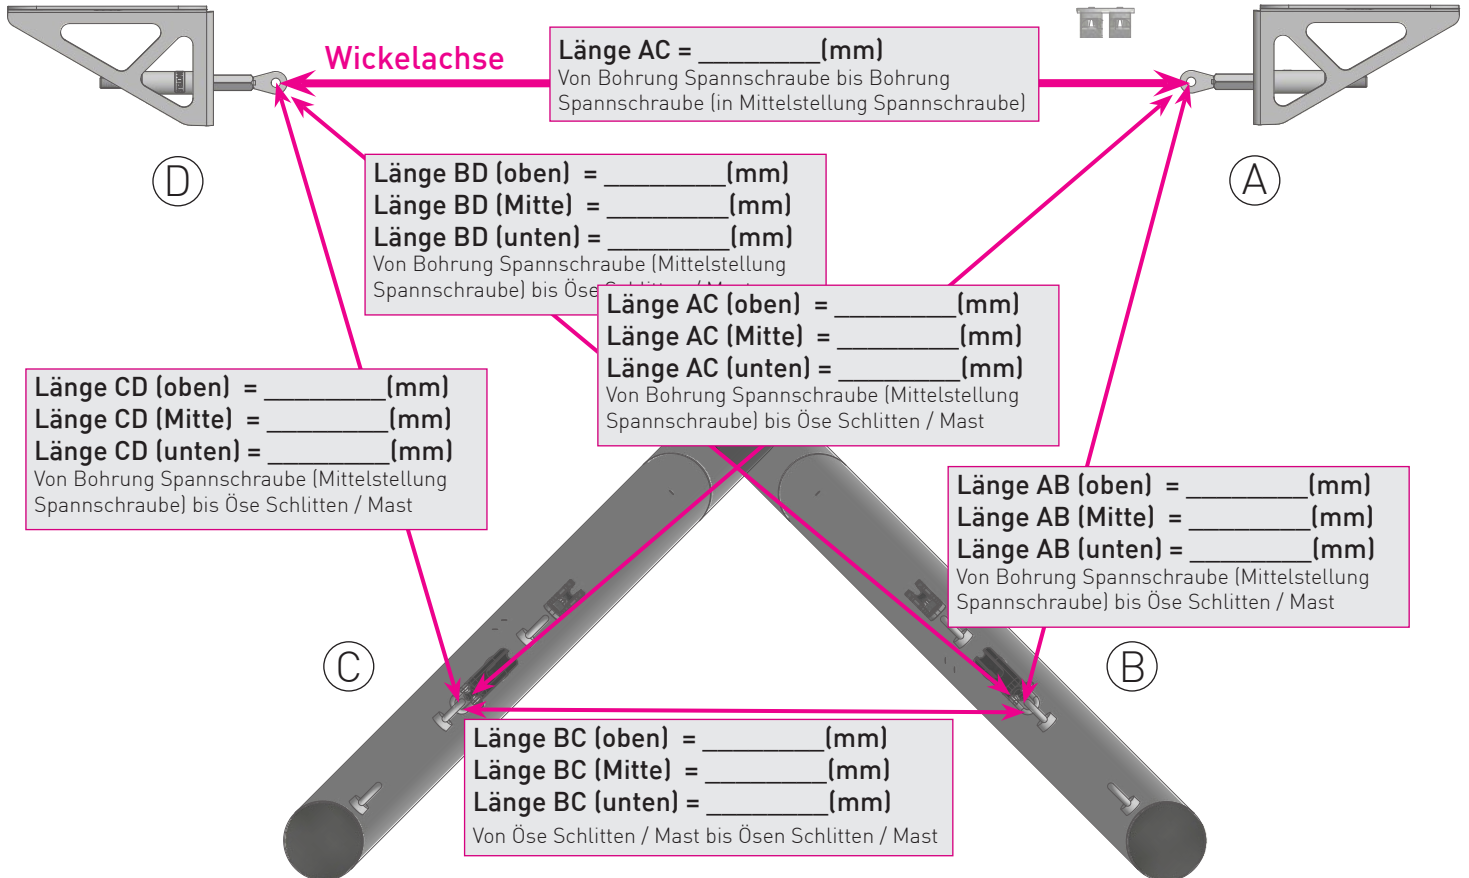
Wickelachse

Länge AC = __________(mm)
Von Bohrung Spannschraube bis Bohrung Spannschraube (in Mittelstellung Spannschraube)

D

A

Länge BD (oben) = __________(mm)
Länge BD (Mitte) = __________(mm)
Länge BD (unten) = __________(mm)
Von Bohrung Spannschraube (Mittelstellung Spannschraube) bis Öse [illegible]

Länge AC (oben) = __________(mm)
Länge AC (Mitte) = __________(mm)
Länge AC (unten) = __________(mm)
Von Bohrung Spannschraube (Mittelstellung Spannschraube) bis Öse Schlitten / Mast

Länge CD (oben) = __________(mm)
Länge CD (Mitte) = __________(mm)
Länge CD (unten) = __________(mm)
Von Bohrung Spannschraube (Mittelstellung Spannschraube) bis Öse Schlitten / Mast

Länge AB (oben) = __________(mm)
Länge AB (Mitte) = __________(mm)
Länge AB (unten) = __________(mm)
Von Bohrung Spannschraube (Mittelstellung Spannschraube) bis Öse Schlitten / Mast

C

B

Länge BC (oben) = __________(mm)
Länge BC (Mitte) = __________(mm)
Länge BC (unten) = __________(mm)
Von Öse Schlitten / Mast bis Ösen Schlitten / Mast